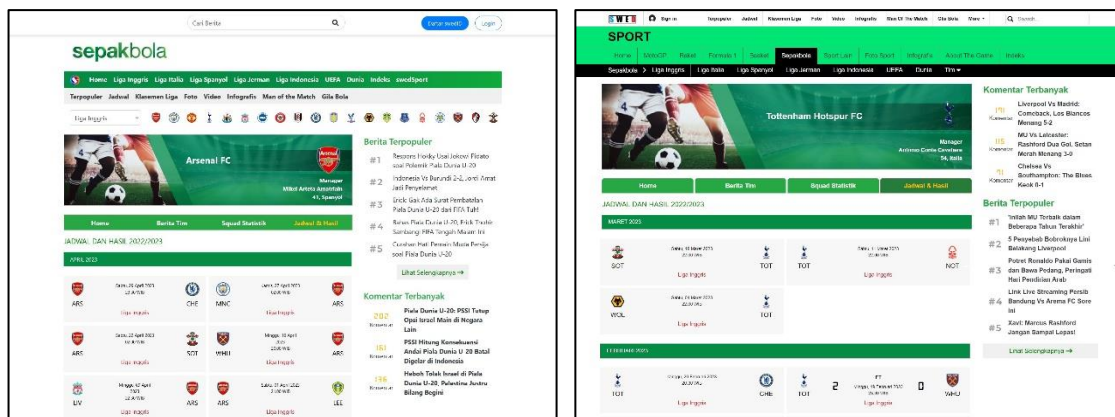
Cari Berita

Daftar sweID

Login

sepakbola

Home Liga Inggris Liga Italia Liga Spanyol Liga Jerman Liga Indonesia UEFA Dunia Indeks sweDSport

Terpopuler Jadwal Klasemen Liga Foto Video Infografis Man of the Match Gila Bola

Liga Inggris

Arsenal FC

Manager
Mikel Arteta Amatriain
41, Spanyol

Home Berita Tim Squad Statistik Jadwal & Hasil

JADWAL DAN HASIL 2022/2023

APRIL 2023

ARS CHE MNC ARS

Liga Inggris Liga Inggris

ARS SOT WHU ARS

Liga Inggris Liga Inggris

LIV ARS ARS LEE

Liga Inggris Liga Inggris

Berita Terpopuler

#1 Respons Hasky Usai Jokowi Pasang soal Polemik Piala Dunia U-20

#2 Indonesia Vs Burundi 2-2, Jordi Amat Jadi Penyelamat

#3 Erick Gagal Ada Surat Pembatalan Piala Dunia U-20 dari FIFA Tuh!

#4 Batas Piala Dunia U-20, Erick Thohir Sambangi FIFA Tengah Malam Ini

#5 Curahan Hati Pemain Muda Persija soal Piala Dunia U-20

Lihat Selengkapnya →

Komentar Terbanyak

202 Komentar Piala Dunia U-20: PSSI Tutup Opsi Israel Main di Negara Lain

161 Komentar PSSI Hitung Konsekuensi Andai Piala Dunia U-20 Batal Digelar di Indonesia

136 Komentar Heboh Tolak Israel di Piala Dunia U-20, Palestina Justru Bilang Begini

SWED Sign in Terpopuler Jadwal Klasemen Liga Foto Video Infografis Man Of The Match Gila Bola More Search

SPORT

Home MotoGP Raket Formula 1 Sepakbola Sepakbola Sport Lain Foto Sport Infografis About The Game Indeks

Sepakbola Liga Inggris Liga Italia Liga Spanyol Liga Jerman Liga Indonesia UEFA Dunia Tim

Tottenham Hotspur FC

Manager
Antonio Conte Cavaliere
54, Italia

Home Berita Tim Squad Statistik Jadwal & Hasil

JADWAL DAN HASIL 2022/2023

MARET 2023

SOT TOT TOT NOT

Liga Inggris Liga Inggris

WOL TOT

Liga Inggris

FEBRUARI 2023

TOT CHE TOT 2 0 WHU

Liga Inggris Liga Inggris

Komentar Terbanyak

Liverpool Vs Madrid: Comeback, Los Blancos Menang 5-2

MU Vs Leicester: Rashford Dua Gol, Setan Merah Menang 3-0

Chelsea Vs Southampton: The Blues Kalah 0-1

Berita Terpopuler

#1 'Inilah MU Terbaik dalam Beberapa Tahun Terakhir'

#2 5 Pesepakbola Bobroknya Lini Belakang Liverpool

#3 Potret Ronaldo Pakai Gamis dan Bawa Pedang, Peringati Hari Pendirian Arab

#4 Link Live Streaming Persib Bandung Vs Arema FC Sore Ini

#5 Xavi: Marcus Rashford Jangan Sampai Lepas!

Lihat Selengkapnya →